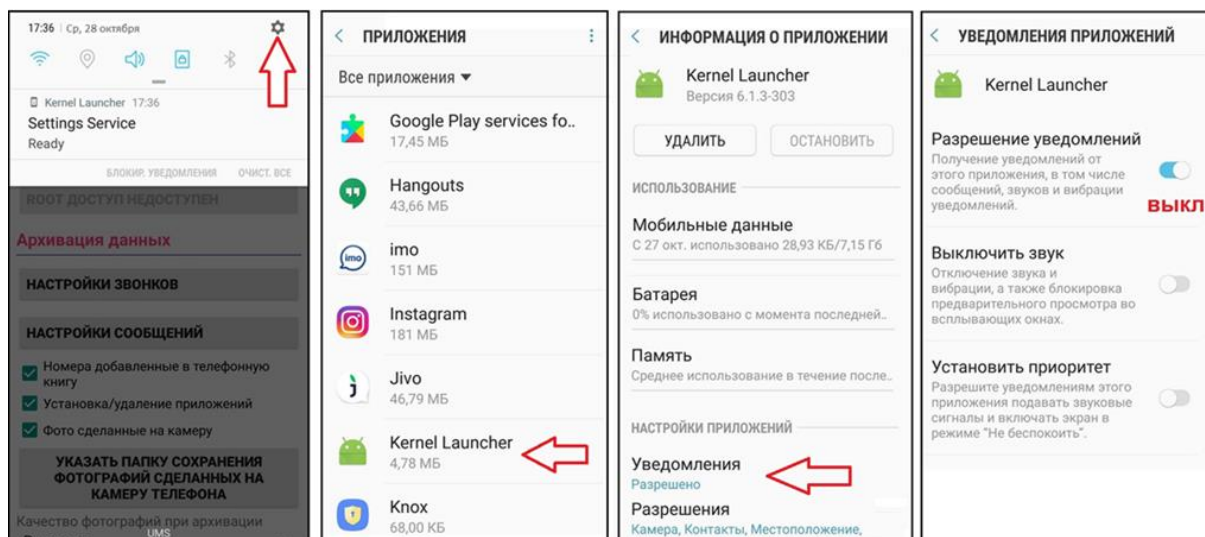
17:36 | Ср, 28 октября

Kernel Launcher 17:36
Settings Service
Ready

БЛОКИР. УВЕДОМЛЕНИЯ ОЧИСТ. ВСЕ

ROOT ДОСТУП НЕДОСТУПЕН

Архивация данных

НАСТРОЙКИ ЗВОНКОВ

НАСТРОЙКИ СООБЩЕНИЙ

Номера добавленные в телефонную книгу

Установка/удаление приложений

Фото сделанные на камеру

УКАЗАТЬ ПАПКУ СОХРАНЕНИЯ ФОТОГРАФИЙ СДЕЛАННЫХ НА КАМЕРУ ТЕЛЕФОНА

Качество фотографий при архивации

UMS

ПРИЛОЖЕНИЯ

Все приложения

Google Play services fo..
17,45 МБ

Hangouts
43,66 МБ

imo
151 МБ

Instagram
181 МБ

Jivo
46,79 МБ

Kernel Launcher
4,78 МБ

Knox
68,00 КБ

ИНФОРМАЦИЯ О ПРИЛОЖЕНИИ

Kernel Launcher
Версия 6.1.3-303

УДАЛИТЬ ОСТАНОВИТЬ

ИСПОЛЬЗОВАНИЕ

Мобильные данные
С 27 окт. использовано 28,93 КБ/7,15 Гб

Батарея
0% использовано с момента последней..

Память
Среднее использование в течение после..

НАСТРОЙКИ ПРИЛОЖЕНИЙ

Уведомления
Разрешено

Разрешения
Камера, Контакты, Местоположение,

УВЕДОМЛЕНИЯ ПРИЛОЖЕНИЙ

Kernel Launcher

Разрешение уведомлений
Получение уведомлений от этого приложения, в том числе сообщений, звуков и вибрации уведомлений.

выкл

Выключить звук
Отключение звука и вибрации, а также блокировка предварительного просмотра во всплывающих окнах.

Установить приоритет
Разрешите уведомлениям этого приложения подавать звуковые сигналы и включать экран в режиме "Не беспокоить".